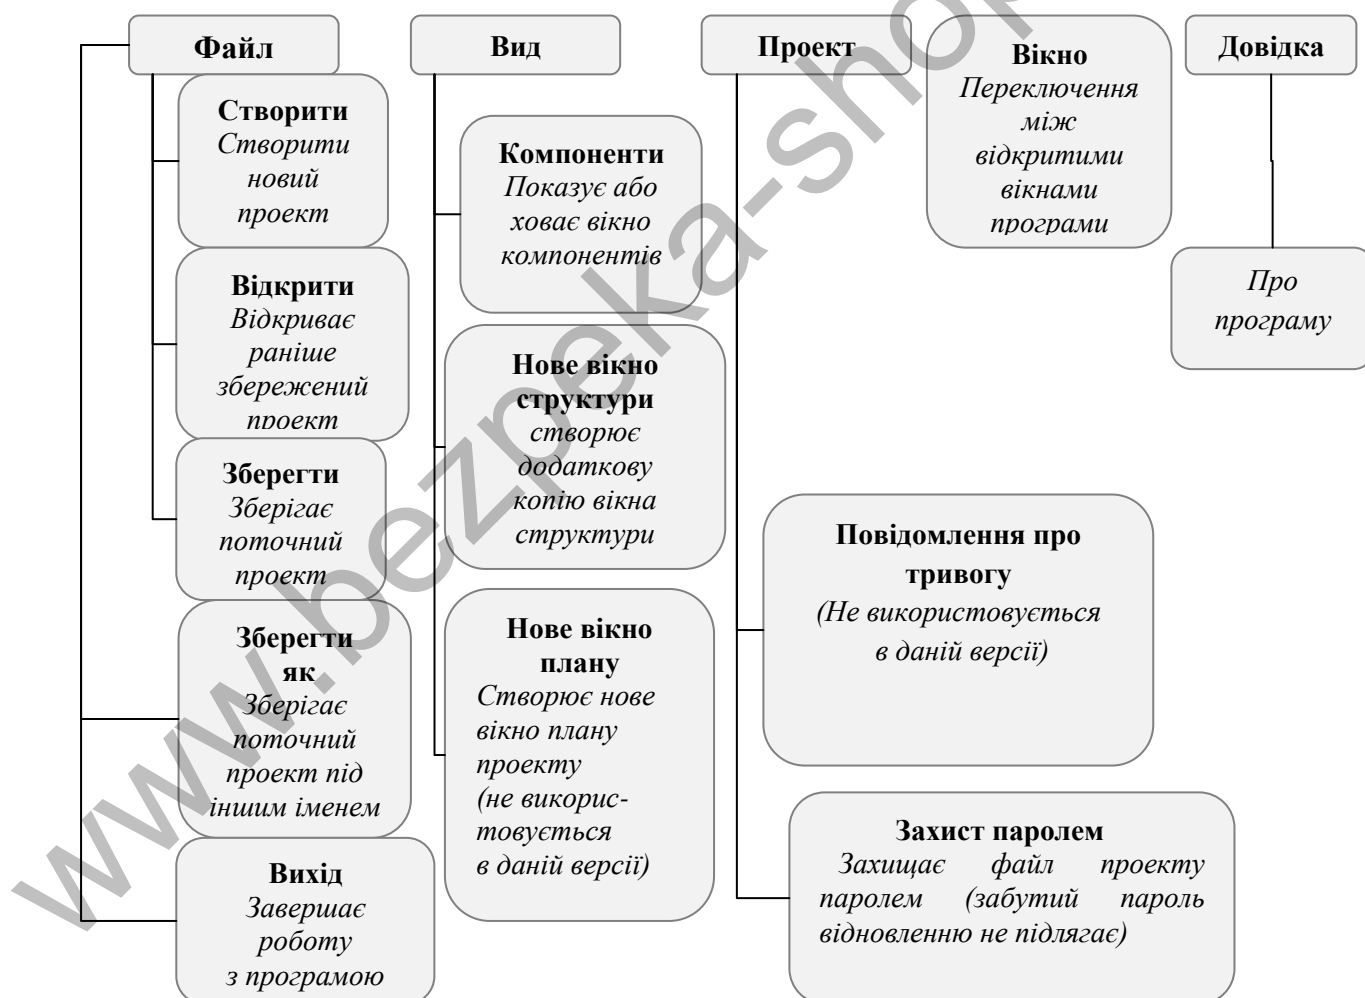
Файл

Створити
Створити новий проект

Відкрити
Відкриває раніше збережений проект

Зберегти
Зберігає поточний проект

Зберегти як
Зберігає поточний проект під іншим іменем

Вихід
Завершає роботу з програмою

Вид

Компоненти
Показує або ховає вікно компонентів

Нове вікно структури
створює додаткову копію вікна структури

Нове вікно плану
Створює нове вікно плану проекту (не використовується в даній версії)

Проект

Повідомлення про тривогу
(Не використовується в даній версії)

Захист паролем
Захищає файл проекту паролем (забутий пароль відновленню не підлягає)

Вікно
Переключення між відкритими вікнами програми

Довідка

Про програму

www.bezpeka-shop